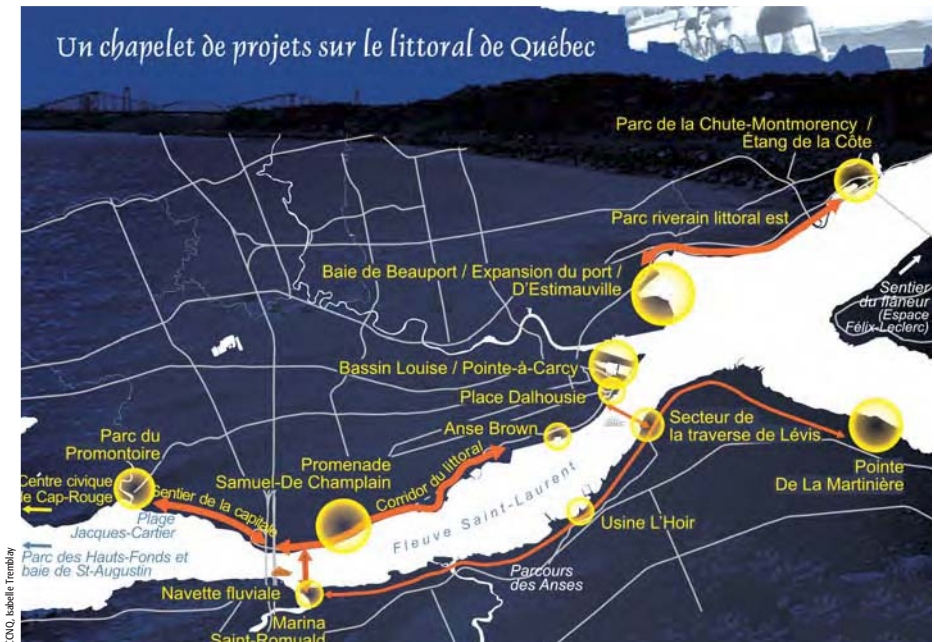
Un chapelet de projets sur le littoral de Québec

Parc de la Chute-Montmorency / Étang de la Côte

Parc riverain littoral est

Baie de Beauport / Expansion du port / D'Estimauville

Sentier du flâneur (Espace Félix-Leclerc)

Bassin Louise / Pointe-à-Carcy

Place Dalhousie

Secteur de la traverse de Lévis

Anse Brown

Pointe De La Martinière

Parc du Promontoire

Promenade Samuel-De Champlain

Corridor du littoral

Centre civique de Cap-Rouge

Sentier de la capitale

Plage Jacques-Cartier

Fleuve Saint-Laurent

Usine L'Hoir

Parc des Hauts-Fonds et baie de St-Augustin

Parcours des Anses

Navette fluviale

Marina Saint-Romuald

CNQ, Isabelle Tremblay